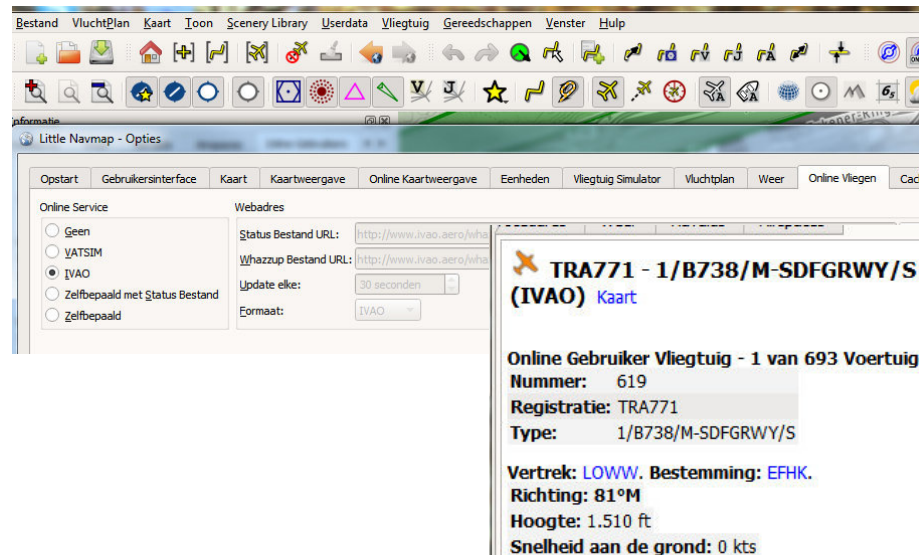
Bestand VluchtPlan Kaart Toon Scenery Library Userdata Vliegtuig Gereedschappen Venster Hulp

Informatie

Little Navmap - Opties

Opstart | Gebruikersinterface | Kaart | Kaartweergave | Online Kaartweergave | Eenheden | Vliegtuig Simulator | Vluchtplan | Weer | Online Vliegen | Cac

Online Service
Geen
VATSIM
IVAO
Zelfbepaald met Status Bestand
Zelfbepaald

Webadres
Status Bestand URL: http://www.ivao.aero/wha
Whazzup Bestand URL: http://www.ivao.aero/wha
Update elke: 30 seconden
Formaat: IVAO

TRA771 - 1/B738/M-SDFGRWY/S (IVAO) Kaart

Online Gebruiker Vliegtuig - 1 van 693 Voertuig

| Nummer: | 619 |
|---|---|
| Registratie: | TRA771 |
| Type: | 1/B738/M-SDFGRWY/S |

Vertrek: LOWW. Bestemming: EFHK.
Richting: 81°M
Hoogte: 1.510 ft
Snelheid aan de grond: 0 kts